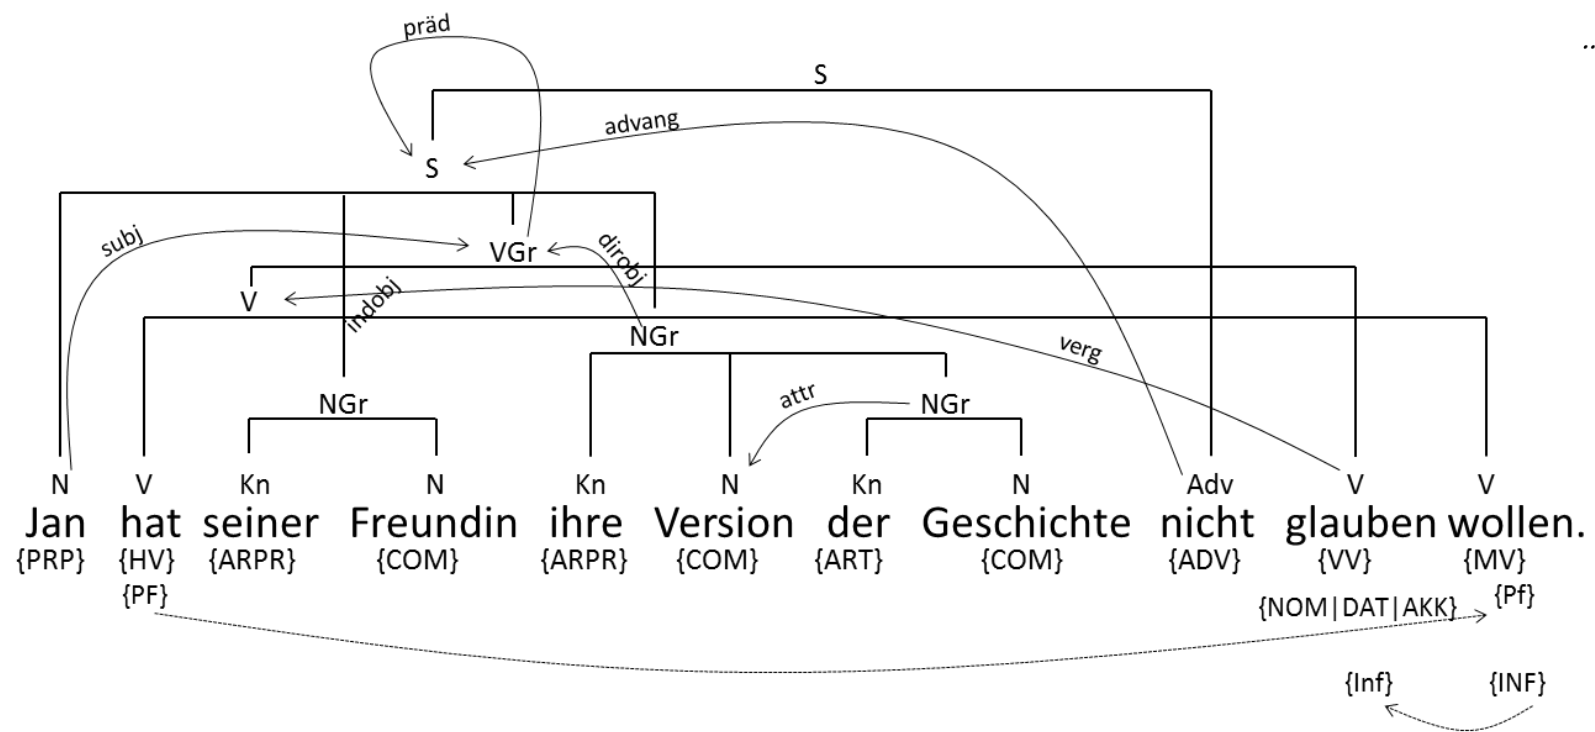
präd

S

advang

S

subj

VGr

dirobj

V

indobj

NGr

verg

NGr

attr

NGr

N Jan {PRP}

V hat {HV} {PF}

Kn seiner {ARPR}

N Freundin {COM}

Kn ihre {ARPR}

N Version {COM}

Kn der {ART}

N Geschichte {COM}

Adv nicht {ADV}

V glauben {VV} {NOM|DAT|AKK}

V wollen. {MV} {Pf}

{Inf} {INF}